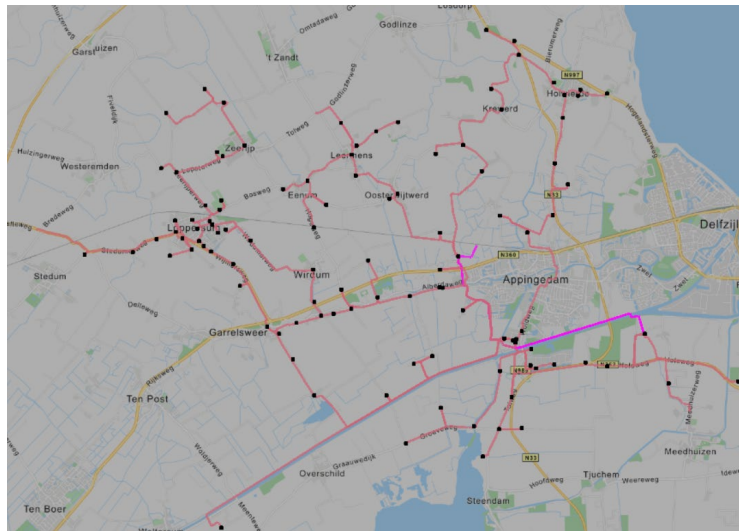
Losdorp
Godlinze
Garst
't Zandt
Holwierde
Krewerd
N997
Zeerijp
Leermens
Westeremden
Huizingerweg
Oosterwijtwerd
Eenrum
N33
Delfzijl
Loppersum
Stedum
N360
Appingedam
Wirdum
Garrelsweer
Ten Post
Overschild
Graauwedijk
Tjuchem
Meedhuizen
Steendam
Ten Boer
N33
Holwierderweg
Tolweg
Boltweg
Stedumerweg
Dellweg
Rijksweg
Woldweg
Meedhuizerweg
Hoofdweg
Woerweg
Groeveweg